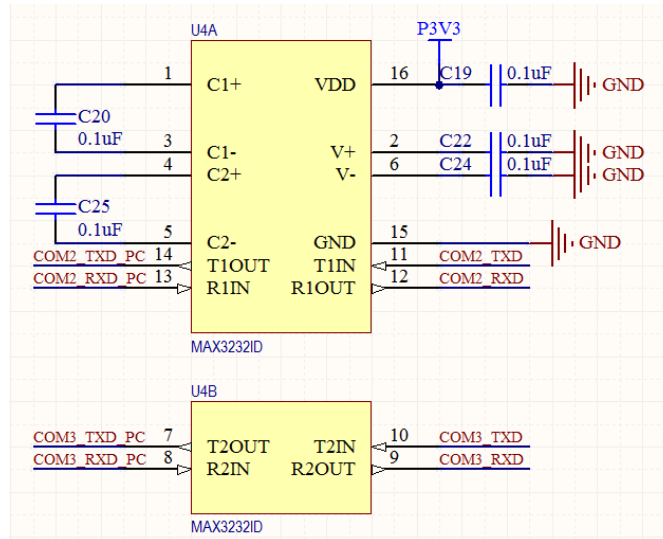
U4A

P3V3

1 C1+ VDD 16 C19 0.1uF GND

C20
0.1uF

3 C1- V+ 2 C22 0.1uF GND
4 C2+ V- 6 C24 0.1uF GND

C25
0.1uF

5 C2- GND 15 GND
COM2_TXD_PC 14 T1OUT T1IN 11 COM2_TXD
COM2_RXD_PC 13 R1IN R1OUT 12 COM2_RXD

MAX3232ID

U4B

COM3_TXD_PC 7 T2OUT T2IN 10 COM3_TXD
COM3_RXD_PC 8 R2IN R2OUT 9 COM3_RXD

MAX3232ID